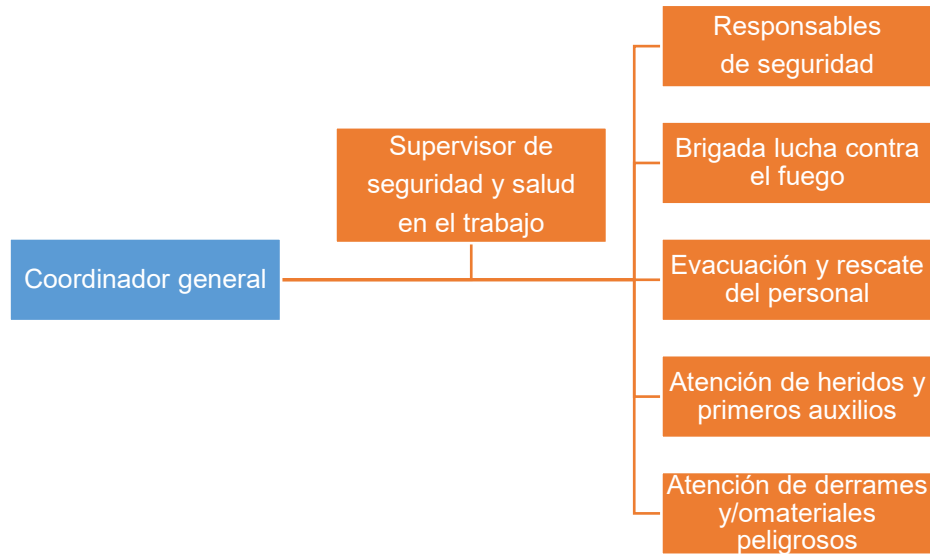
Coordinador general

Supervisor de seguridad y salud en el trabajo

Responsables de seguridad

Brigada lucha contra el fuego

Evacuación y rescate del personal

Atención de heridos y primeros auxilios

Atención de derrames y/omateriales peligrosos